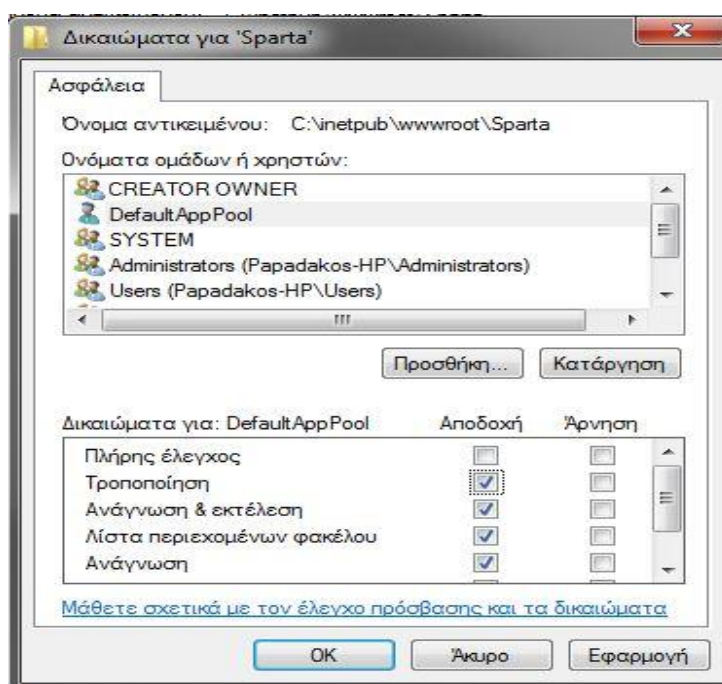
Δικαιώματα για 'Sparta'

Ασφάλεια

Όνομα αντικειμένου: C:\inetpub\wwwroot\Sparta

Ονόματα ομάδων ή χρηστών:

CREATOR OWNER
DefaultAppPool
SYSTEM
Administrators (Papadakos-HP\Administrators)
Users (Papadakos-HP\Users)

Προσθήκη... Κατάργηση

| Δικαιώματα για: DefaultAppPool | Αποδοχή | Άρνηση |
|---|---|---|
| Πλήρης έλεγχος | | |
| Τροποποίηση | ✓ | |
| Ανάγνωση & εκτέλεση | ✓ | |
| Λίστα περιεχομένων φακέλου | ✓ | |
| Ανάγνωση | ✓ | |

Μάθετε σχετικά με τον έλεγχο πρόσβασης και τα δικαιώματα

OK Άκυρο Εφαρμογή